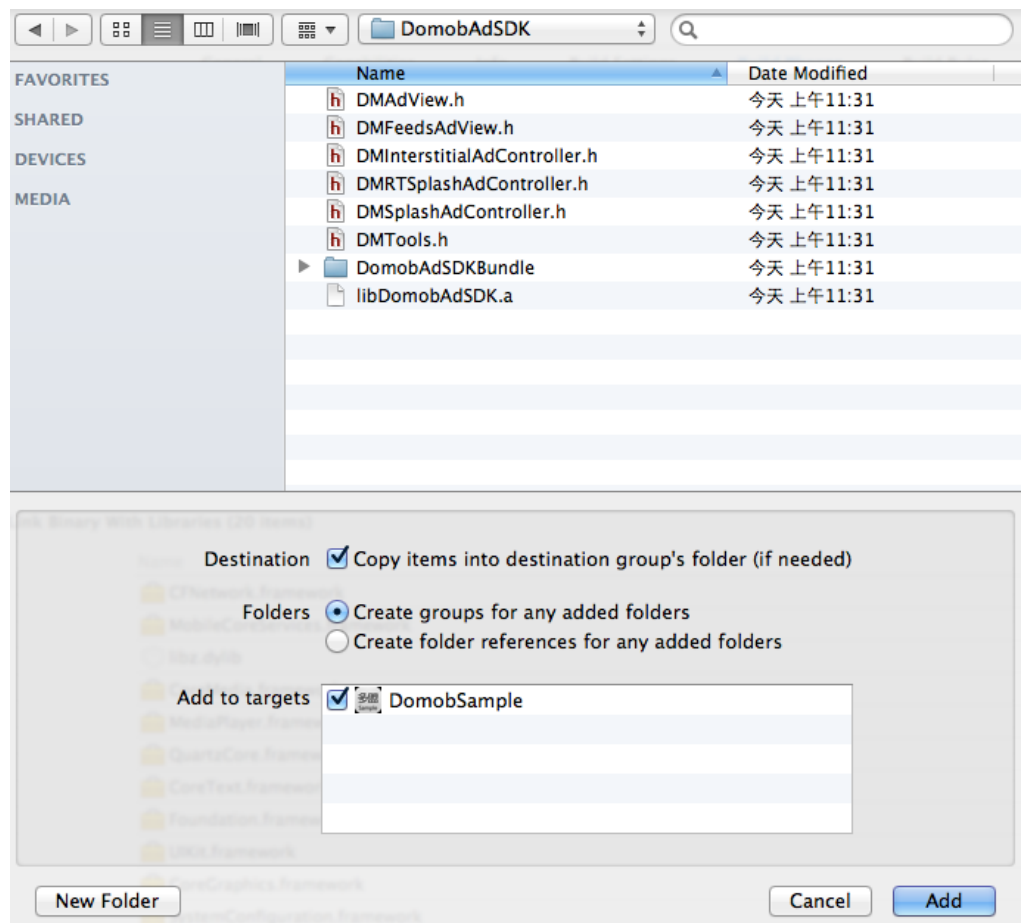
DomobAdSDK

FAVORITES
SHARED
DEVICES
MEDIA

| Name | Date Modified |
|---|---|
| DMAdView.h | 今天 上午11:31 |
| DMFeedsAdView.h | 今天 上午11:31 |
| DMInterstitialAdController.h | 今天 上午11:31 |
| DMRTSplashAdController.h | 今天 上午11:31 |
| DMSplashAdController.h | 今天 上午11:31 |
| DMTools.h | 今天 上午11:31 |
| DomobAdSDKBundle | 今天 上午11:31 |
| libDomobAdSDK.a | 今天 上午11:31 |

Destination Copy items into destination group's folder (if needed)

Folders Create groups for any added folders
Create folder references for any added folders

Add to targets DomobSample

New Folder Cancel Add